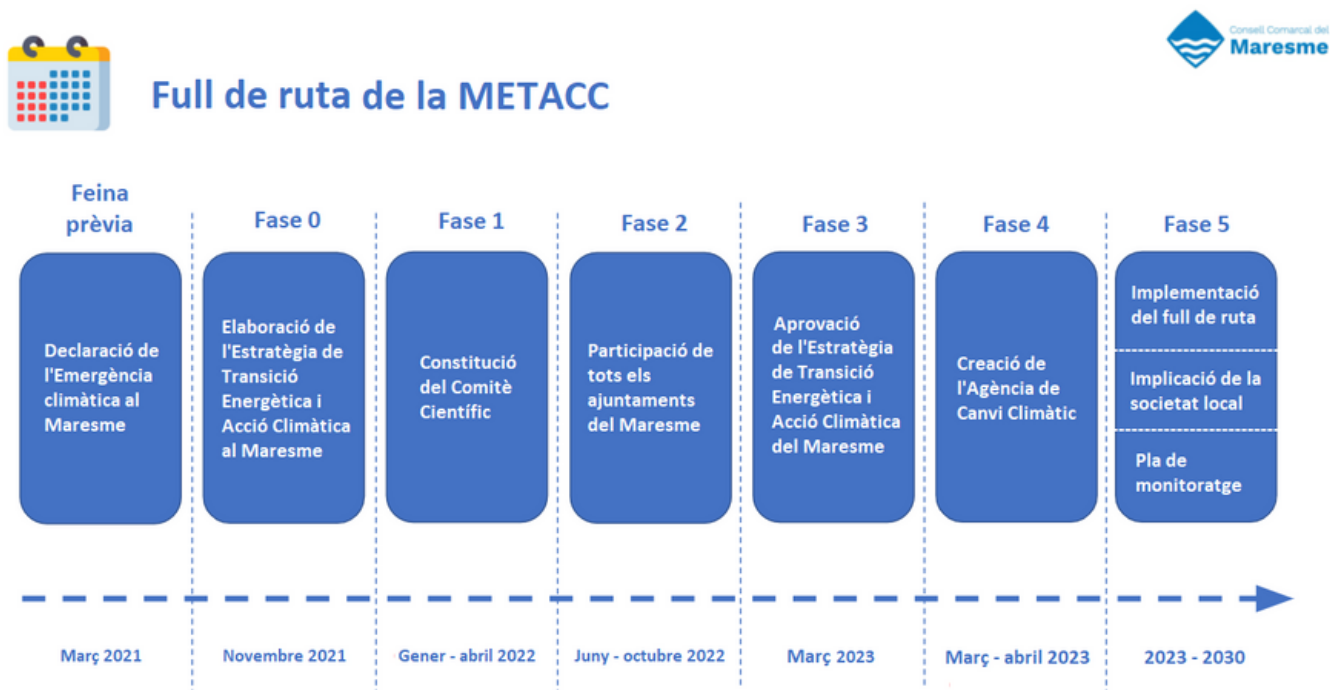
Consell Comarcal del
Maresme

Full de ruta de la METACC

Feina prèvia

Declaració de l'Emergència climàtica al Maresme

Març 2021

Fase 0

Elaboració de l'Estratègia de Transició Energètica i Acció Climàtica al Maresme

Novembre 2021

Fase 1

Constitució del Comitè Científic

Gener - abril 2022

Fase 2

Participació de tots els ajuntaments del Maresme

Juny - octubre 2022

Fase 3

Aprovació de l'Estratègia de Transició Energètica i Acció Climàtica del Maresme

Març 2023

Fase 4

Creació de l'Agència de Canvi Climàtic

Març - abril 2023

Fase 5

Implementació del full de ruta

Implicació de la societat local

Pla de monitoratge

2023 - 2030